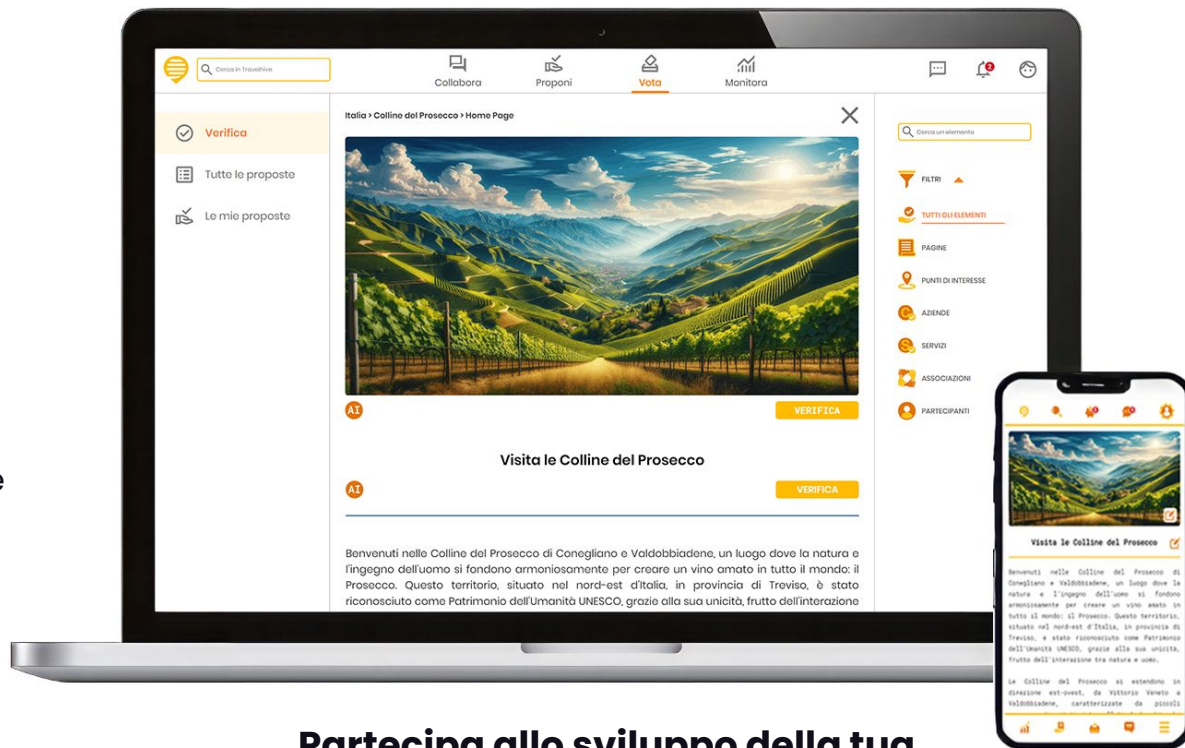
Cerca in Travelhive

Collabora

Proponi

Vota

Monitora

Verifica

Tutte le proposte

Le mie proposte

Italia > Colline del Prosecco > Home Page

AI

VERIFICA

Visita le Colline del Prosecco

AI

VERIFICA

Benvenuti nelle Colline del Prosecco di Conegliano e Valdobbiadene, un luogo dove la natura e l'ingegno dell'uomo si fondono armoniosamente per creare un vino amato in tutto il mondo: il Prosecco. Questo territorio, situato nel nord-est d'Italia, in provincia di Treviso, è stato riconosciuto come Patrimonio dell'Umanità UNESCO, grazie alla sua unicità, frutto dell'interazione

Cerca un elemento

FILTRI

TUTTI GLI ELEMENTI

PAGINE

PUNTI DI INTERESSE

AZIENDE

SERVIZI

ASSOCIAZIONI

PARTECIPANTI

Visita le Colline del Prosecco

Benvenuti nelle Colline del Prosecco di Conegliano e Valdobbiadene, un luogo dove la natura e l'ingegno dell'uomo si fondono armoniosamente per creare un vino amato in tutto il mondo: il Prosecco. Questo territorio, situato nel nord-est d'Italia, in provincia di Treviso, è stato riconosciuto come Patrimonio dell'Umanità UNESCO, grazie alla sua unicità, frutto dell'interazione tra natura e uomo.

Le Colline del Prosecco si estendono in direzione est-ovest, da Vittorio Veneto a Valdobbiadene, caratterizzate da piccoli

Partecipa allo sviluppo della tua